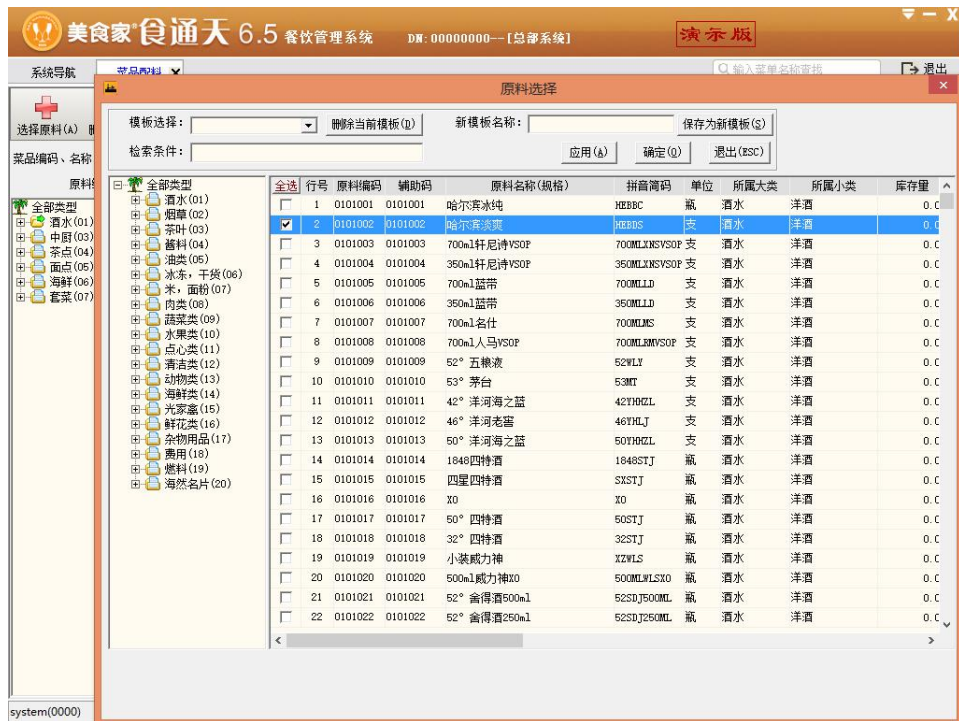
美食家® 食通天 6.5 餐饮管理系统 DN: 00000000--[总部系统]
演示版

系统导航 菜品原料 ×
输入菜单名称查找
退出

选择原料(A)
菜品编码、名称
原料

全部类型
酒水(01)
中厨(03)
茶点(04)
面点(05)
海鲜(06)
套菜(07)

system(0000)

原料选择

模板选择： 删除当前模板(D) 新模板名称： 保存为新模板(S)
检索条件： 应用(A) 确定(O) 退出(ESC)

全部类型
酒水(01)
烟草(02)
茶叶(03)
酱料(04)
油类(05)
冰冻，干货(06)
米，面粉(07)
肉类(08)
蔬菜类(09)
水果类(10)
点心类(11)
清洁类(12)
动物类(13)
海鲜类(14)
光家禽(15)
鲜花类(16)
杂物用品(17)
费用(18)
燃料(19)
海然名片(20)

| 全选 | 行号 | 原料编码 | 辅助码 | 原料名称(规格) | 拼音简码 | 单位 | 所属大类 | 所属小类 | 库存量 |
|---|---|---|---|---|---|---|---|---|---|
| ☐ | 1 | 0101001 | 0101001 | 哈尔滨冰纯 | HEBBC | 瓶 | 酒水 | 洋酒 | 0.0 |
| ☑ | 2 | 0101002 | 0101002 | 哈尔滨淡爽 | HEBDS | 支 | 酒水 | 洋酒 | 0.0 |
| ☐ | 3 | 0101003 | 0101003 | 700ml轩尼诗VSOP | 700MLXNSVSOP | 支 | 酒水 | 洋酒 | 0.0 |
| ☐ | 4 | 0101004 | 0101004 | 350ml轩尼诗VSOP | 350MLXNSVSOP | 支 | 酒水 | 洋酒 | 0.0 |
| ☐ | 5 | 0101005 | 0101005 | 700ml蓝带 | 700MLLD | 支 | 酒水 | 洋酒 | 0.0 |
| ☐ | 6 | 0101006 | 0101006 | 350ml蓝带 | 350MLLD | 支 | 酒水 | 洋酒 | 0.0 |
| ☐ | 7 | 0101007 | 0101007 | 700ml名仕 | 700MLMS | 支 | 酒水 | 洋酒 | 0.0 |
| ☐ | 8 | 0101008 | 0101008 | 700ml人马VSOP | 700MLRMVSOP | 支 | 酒水 | 洋酒 | 0.0 |
| ☐ | 9 | 0101009 | 0101009 | 52° 五粮液 | 52WLY | 支 | 酒水 | 洋酒 | 0.0 |
| ☐ | 10 | 0101010 | 0101010 | 53° 茅台 | 53MT | 支 | 酒水 | 洋酒 | 0.0 |
| ☐ | 11 | 0101011 | 0101011 | 42° 洋河海之蓝 | 42YHHZL | 支 | 酒水 | 洋酒 | 0.0 |
| ☐ | 12 | 0101012 | 0101012 | 46° 洋河老窖 | 46YHLJ | 支 | 酒水 | 洋酒 | 0.0 |
| ☐ | 13 | 0101013 | 0101013 | 50° 洋河海之蓝 | 50YHHZL | 支 | 酒水 | 洋酒 | 0.0 |
| ☐ | 14 | 0101014 | 0101014 | 1848四特酒 | 1848STJ | 瓶 | 酒水 | 洋酒 | 0.0 |
| ☐ | 15 | 0101015 | 0101015 | 四星四特酒 | SXSTJ | 瓶 | 酒水 | 洋酒 | 0.0 |
| ☐ | 16 | 0101016 | 0101016 | XO | XO | 瓶 | 酒水 | 洋酒 | 0.0 |
| ☐ | 17 | 0101017 | 0101017 | 50° 四特酒 | 50STJ | 瓶 | 酒水 | 洋酒 | 0.0 |
| ☐ | 18 | 0101018 | 0101018 | 32° 四特酒 | 32STJ | 瓶 | 酒水 | 洋酒 | 0.0 |
| ☐ | 19 | 0101019 | 0101019 | 小装威力神 | XZWLS | 瓶 | 酒水 | 洋酒 | 0.0 |
| ☐ | 20 | 0101020 | 0101020 | 500ml威力神XO | 500MLWLSXO | 瓶 | 酒水 | 洋酒 | 0.0 |
| ☐ | 21 | 0101021 | 0101021 | 52° 舍得酒500ml | 52SDJ500ML | 瓶 | 酒水 | 洋酒 | 0.0 |
| ☐ | 22 | 0101022 | 0101022 | 52° 舍得酒250ml | 52SDJ250ML | 瓶 | 酒水 | 洋酒 | 0.0 |